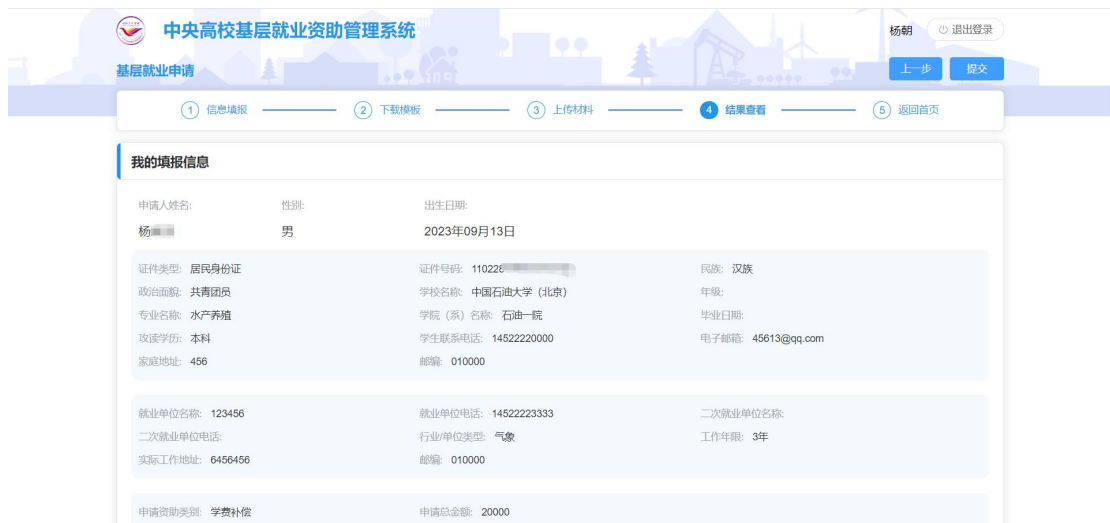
中央高校基层就业资助管理系统

杨朝 退出登录

基层就业申请

上一步 提交

1 信息填报 2 下载模板 3 上传材料 4 结果查看 5 返回首页

我的填报信息

申请人姓名: 性别: 出生日期:
杨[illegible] 男 2023年09月13日

证件类型: 居民身份证
证件号码: 110226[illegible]
民族: 汉族
政治面貌: 共青团员
学校名称: 中国石油大学（北京）
年级:
专业名称: 水产养殖
学院（系）名称: 石油一院
毕业日期:
攻读学历: 本科
学生联系电话: 14522220000
电子邮箱: 45613@qq.com
家庭地址: 456
邮编: 010000

就业单位名称: 123456
就业单位电话: 14522223333
二次就业单位名称:
二次就业单位电话:
行业/单位类型: 气象
工作年限: 3年
实际工作地址: 6456456
邮编: 010000

申请资助类别: 学费补偿
申请总金额: 20000